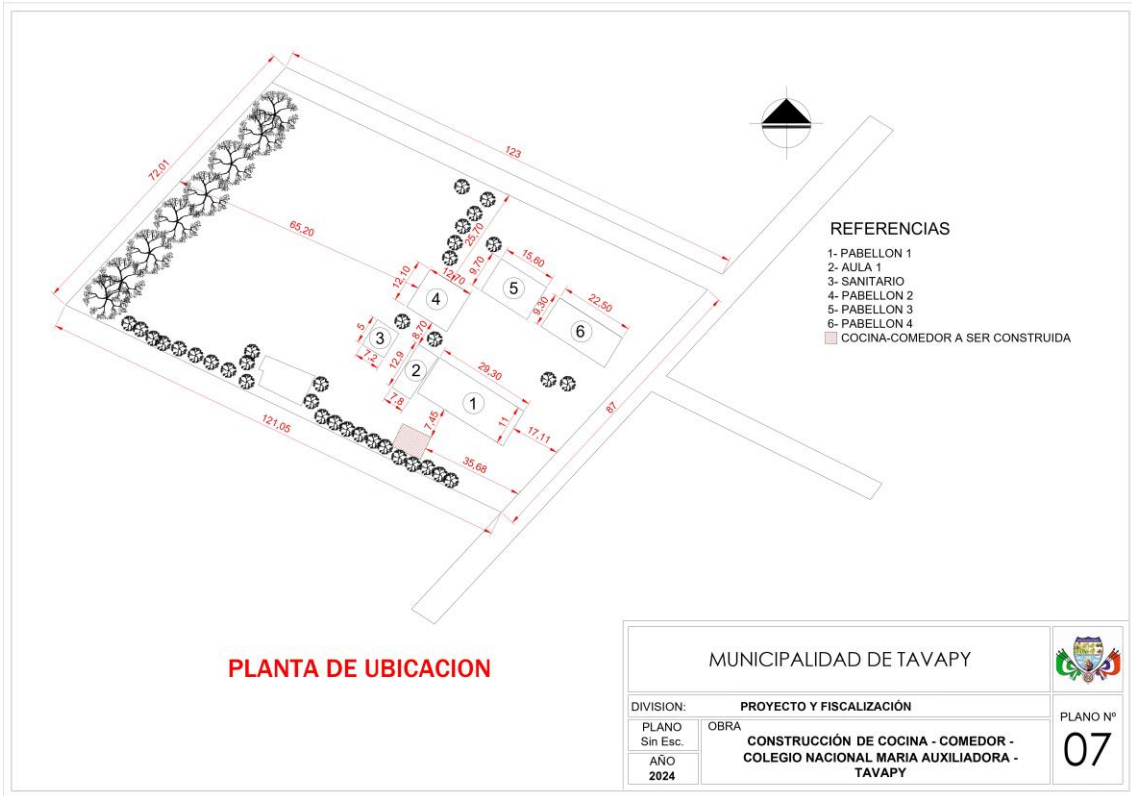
72,01

123

65,20

25,70

12,10

12,70

9,70

15,60

9,30

22,50

5

8,70

7,2

12,9

29,30

7,8

7,45

11

17,11

121,05

35,68

87

4

5

6

3

2

1

REFERENCIAS
1- PABELLON 1
2- AULA 1
3- SANITARIO
4- PABELLON 2
5- PABELLON 3
6- PABELLON 4
COCINA-COMEDOR A SER CONSTRUIDA

PLANTA DE UBICACION

MUNICIPALIDAD DE TAVAPY

DIVISION: PROYECTO Y FISCALIZACIÓN

PLANO Sin Esc.

AÑO 2024

OBRA
CONSTRUCCIÓN DE COCINA - COMEDOR - COLEGIO NACIONAL MARIA AUXILIADORA - TAVAPY

PLANO Nº
07